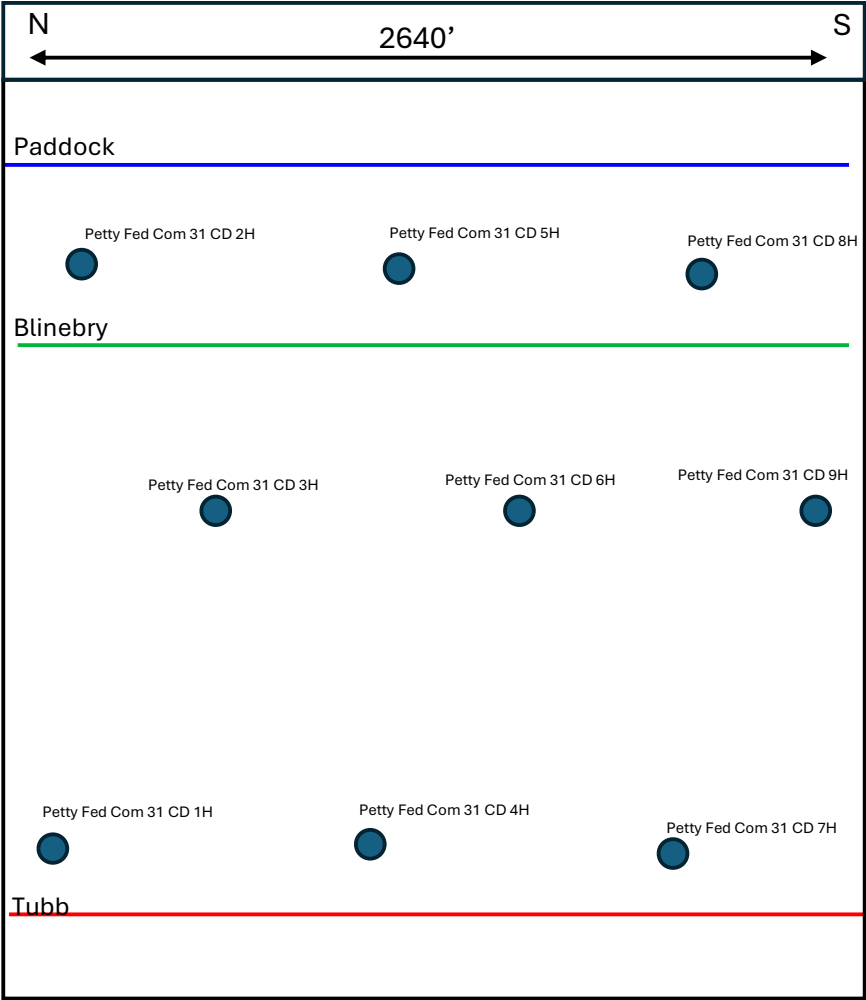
N
2640’
S

Paddock

Petty Fed Com 31 CD 2H
Petty Fed Com 31 CD 5H
Petty Fed Com 31 CD 8H

Blinebry

Petty Fed Com 31 CD 3H
Petty Fed Com 31 CD 6H
Petty Fed Com 31 CD 9H

Petty Fed Com 31 CD 1H
Petty Fed Com 31 CD 4H
Petty Fed Com 31 CD 7H

Tubb